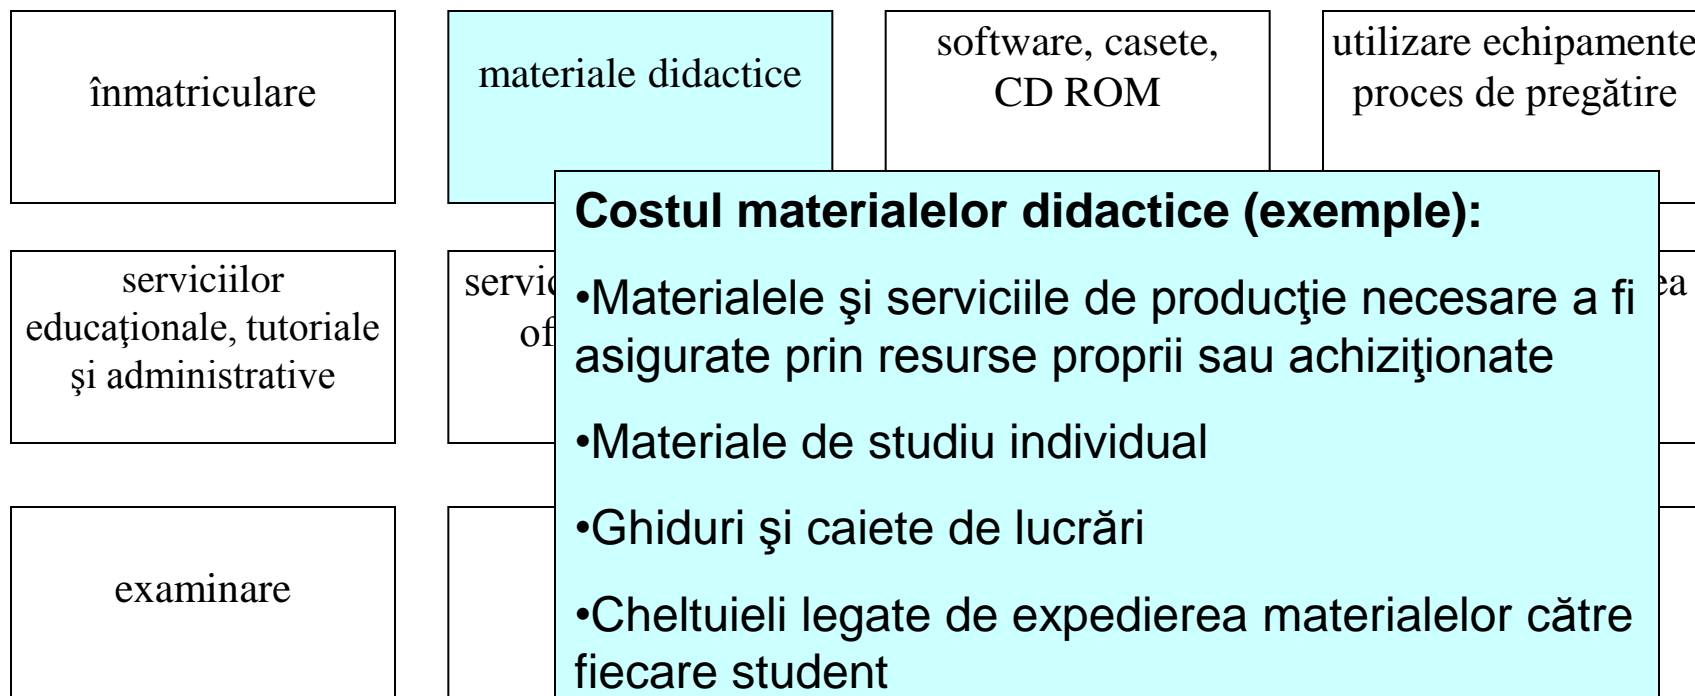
înmatriculare

materiale didactice

software, casete, CD ROM

utilizare echipamente proces de pregătire

serviciilor educaţionale, tutoriale şi administrative

servic of

ea

examinare

**Costul materialelor didactice (exemple):**

•Materialele şi serviciile de producţie necesare a fi asigurate prin resurse proprii sau achiziţionate

•Materiale de studiu individual

•Ghiduri şi caiete de lucrări

•Cheltuieli legate de expedierea materialelor către fiecare student